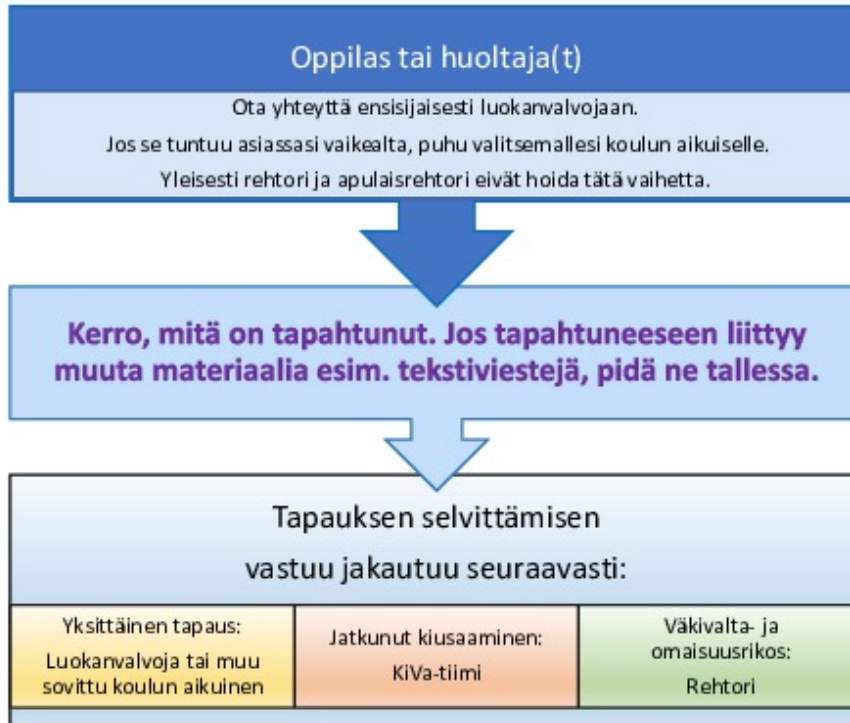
Oppilas tai huoltaja(t)

Ota yhteyttä ensisijaisesti luokanvalvojaan.
Jos se tuntuu asiassasi vaikealta, puhu valitsemallesi koulun aikuiselle.
Yleisesti rehtori ja apulaisrehtori eivät hoida tätä vaihetta.

Kerro, mitä on tapahtunut. Jos tapahtuneeseen liittyy muuta materiaalia esim. tekstiviestejä, pidä ne tallessa.

Tapauksen selvittämisen vastuu jakautuu seuraavasti:

| Yksittäinen tapaus: Luokanvalvoja tai muu sovittu koulun aikuinen | Jatkunut kiusaaminen: KiVa-tiimi | Väkivalta- ja omaisuusrikos: Rehtori |
|---|---|---|